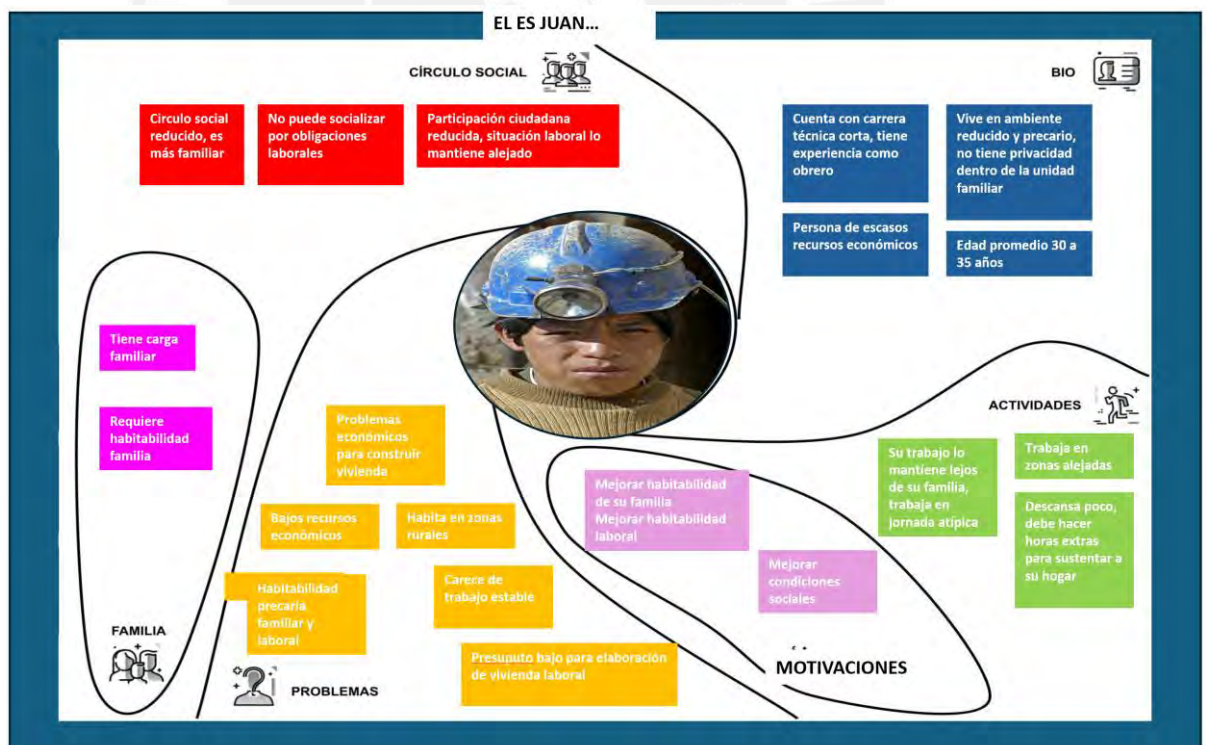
EL ES JUAN...

CÍRCULO SOCIAL

Circulo social reducido, es más familiar

No puede socializar por obligaciones laborales

Participación ciudadana reducida, situación laboral lo mantiene alejado

BIO

Cuenta con carrera técnica corta, tiene experiencia como obrero

Vive en ambiente reducido y precario, no tiene privacidad dentro de la unidad familiar

Persona de escasos recursos económicos

Edad promedio 30 a 35 años

Tiene carga familiar

Requiere habitabilidad familia

FAMILIA

Problemas económicos para construir vivienda

Bajos recursos económicos

Habita en zonas rurales

Habitabilidad precaria familiar y laboral

Carece de trabajo estable

Presuputo bajo para elaboración de vivienda laboral

PROBLEMAS

ACTIVIDADES

Su trabajo lo mantiene lejos de su familia, trabaja en jornada atípica

Trabaja en zonas alejadas

Descansa poco, debe hacer horas extras para sustentar a su hogar

Mejorar habitabilidad de su familia
Mejorar habitabilidad laboral

Mejorar condiciones sociales

MOTIVACIONES